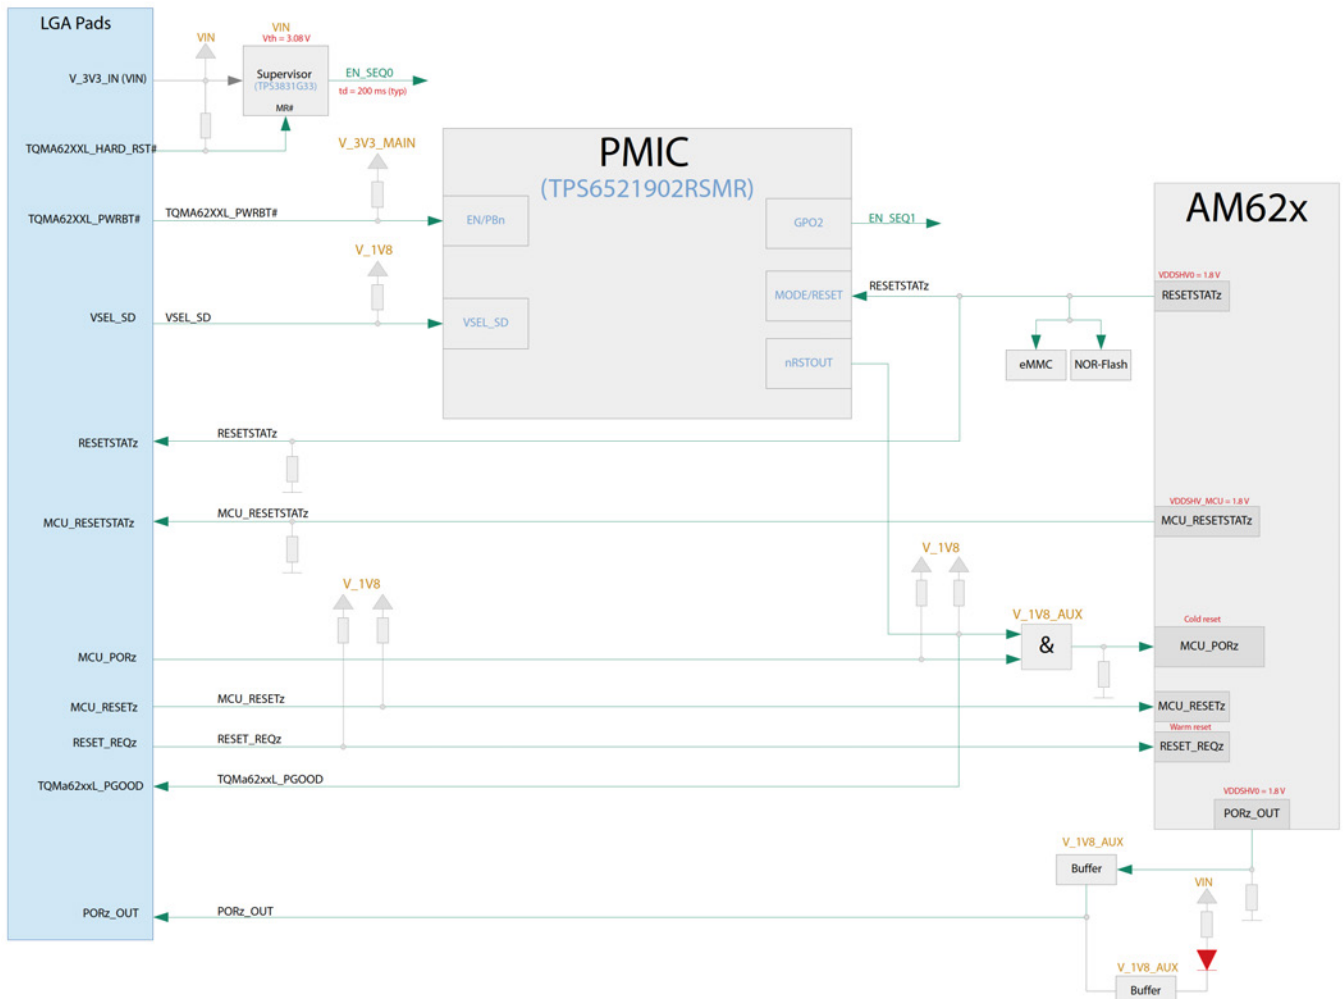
LGA Pads

V_3V3_IN (VIN)

TQMA62XXL_HARD_RST#

TQMA62XXL_PWRBT#

VSEL_SD

RESETSTATz

MCU_RESETSTATz

MCU_PORz

MCU_RESETz

RESET_REQz

TQMa62xxL_PGOOD

PORz_OUT

VIN

VIN
Vth = 3.08 V

Supervisor
(TPS3831G33)
MR#

EN_SEQ0
td = 200 ms (typ)

V_3V3_MAIN

TQMA62XXL_PWRBT#

V_1V8

VSEL_SD

PMIC
(TPS6521902RSMR)

EN/PBn

VSEL_SD

GPO2

EN_SEQ1

MODE/RESET

RESETSTATz

nRSTOUT

AM62x

VDDSHV0 = 1.8 V
RESETSTATz

eMMC

NOR-Flash

RESETSTATz

MCU_RESETSTATz

VDDSHV_MCU = 1.8 V
MCU_RESETSTATz

V_1V8

V_1V8

V_1V8_AUX

&

Cold reset
MCU_PORz

MCU_RESETz

MCU_RESETz

Warm reset
RESET_REQz

RESET_REQz

TQMa62xxL_PGOOD

VDDSHV0 = 1.8 V
PORz_OUT

V_1V8_AUX
Buffer

VIN

PORz_OUT

V_1V8_AUX
Buffer